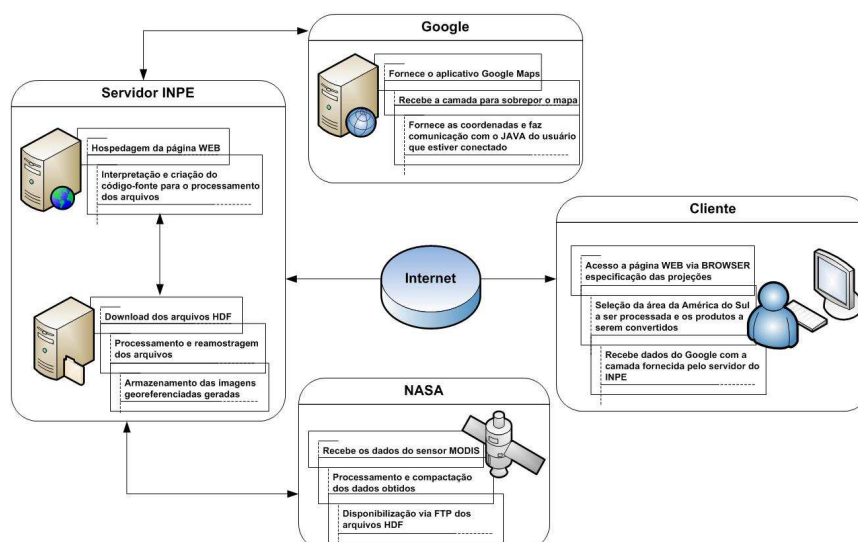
Google

Fornece o aplicativo Google Maps

Recebe a camada para sobrepor o mapa

Fornece as coordenadas e faz comunicação com o JAVA do usuário que estiver conectado

Servidor INPE

Hospedagem da página WEB

Interpretação e criação do código-fonte para o processamento dos arquivos

Download dos arquivos HDF

Processamento e reamostragem dos arquivos

Armazenamento das imagens georeferenciadas geradas

Internet

Cliente

Acesso a página WEB via BROWSER especificação das projeções

Seleção da área da América do Sul a ser processada e os produtos a serem convertidos

Recebe dados do Google com a camada fornecida pelo servidor do INPE

NASA

Recebe os dados do sensor MODIS

Processamento e compactação dos dados obtidos

Disponibilização via FTP dos arquivos HDF